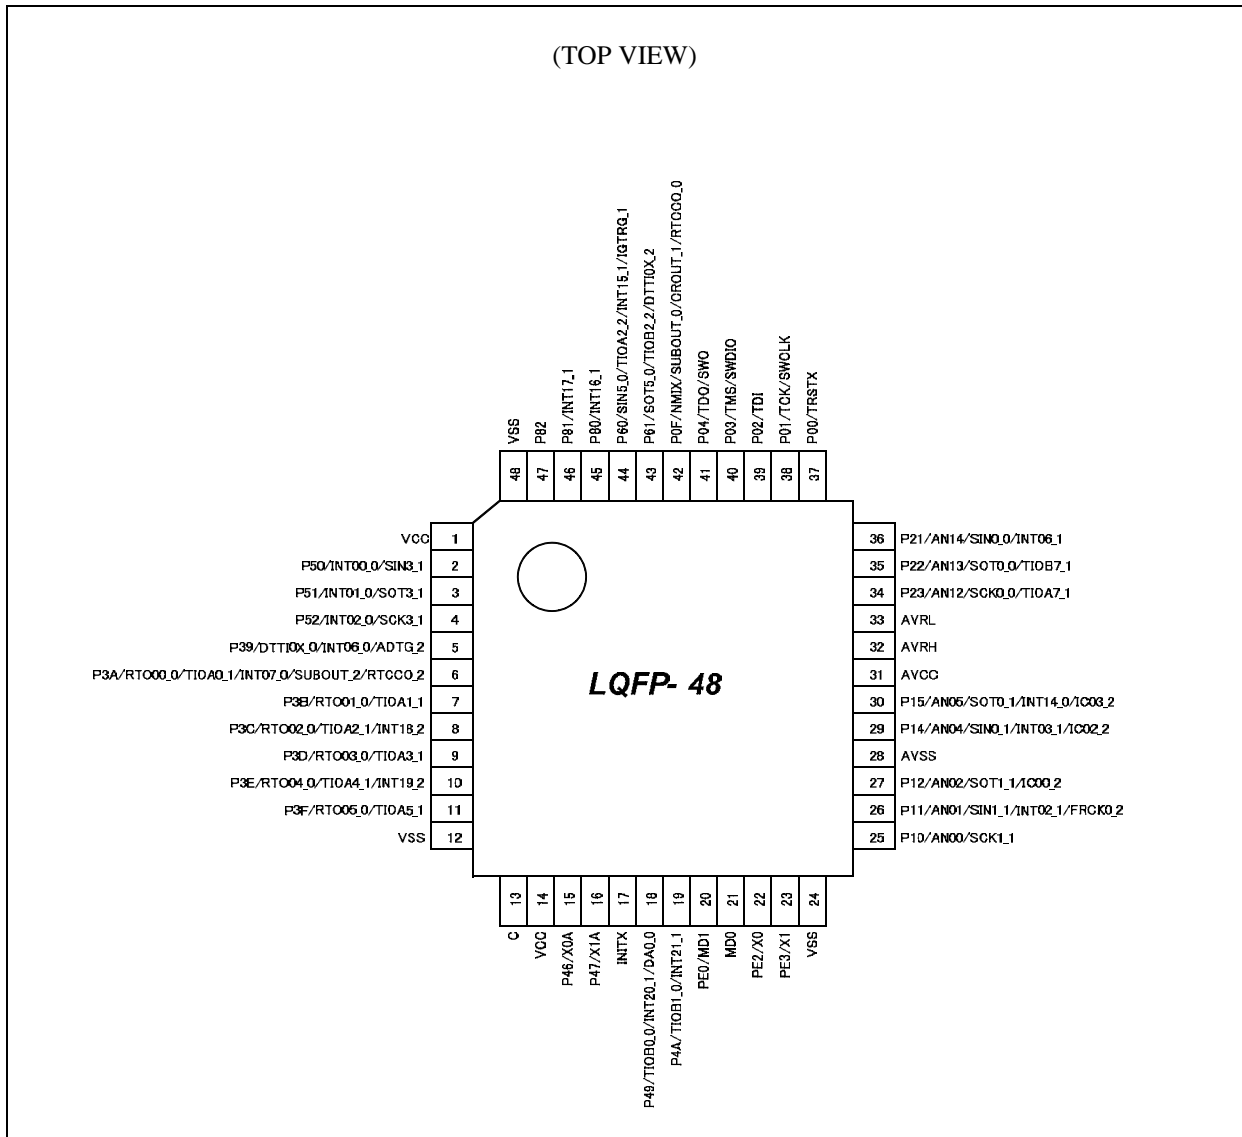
(TOP VIEW)

VSS 48
P82 47
P81/INT17_1 46
P80/INT16_1 45
P60/SIN5_0/TIOA2_2/INT15_1/IGTRG_1 44
P61/SOT5_0/TIOB2_2/DTTI0X_2 43
P0F/NMIX/SUBOUT_0/CROUT_1/RTCCO_0 42
P04/TDO/SWO 41
P03/TMS/SWDIO 40
P02/TDI 39
P01/TCK/SWCLK 38
P00/TRSTX 37

VCC 1
P50/INT00_0/SIN3_1 2
P51/INT01_0/SOT3_1 3
P52/INT02_0/SCK3_1 4
P39/DTTI0X_0/INT06_0/ADTG_2 5
P3A/RTO00_0/TIOA0_1/INT07_0/SUBOUT_2/RTCCO_2 6
P3B/RTO01_0/TIOA1_1 7
P3C/RTO02_0/TIOA2_1/INT18_2 8
P3D/RTO03_0/TIOA3_1 9
P3E/RTO04_0/TIOA4_1/INT19_2 10
P3F/RTO05_0/TIOA5_1 11
VSS 12

LQFP- 48

36 P21/AN14/SIN0_0/INT06_1
35 P22/AN13/SOT0_0/TIOB7_1
34 P23/AN12/SCK0_0/TIOA7_1
33 AVRL
32 AVRH
31 AVCC
30 P15/AN05/SOT0_1/INT14_0/IC03_2
29 P14/AN04/SIN0_1/INT03_1/IC02_2
28 AVSS
27 P12/AN02/SOT1_1/IC00_2
26 P11/AN01/SIN1_1/INT02_1/FRCK0_2
25 P10/AN00/SCK1_1

13 C
14 VCC
15 P46/X0A
16 P47/X1A
17 INITX
18 P49/TIOB0_0/INT20_1/DA0_0
19 P4A/TIOB1_0/INT21_1
20 PE0/MD1
21 MD0
22 PE2/X0
23 PE3/X1
24 VSS